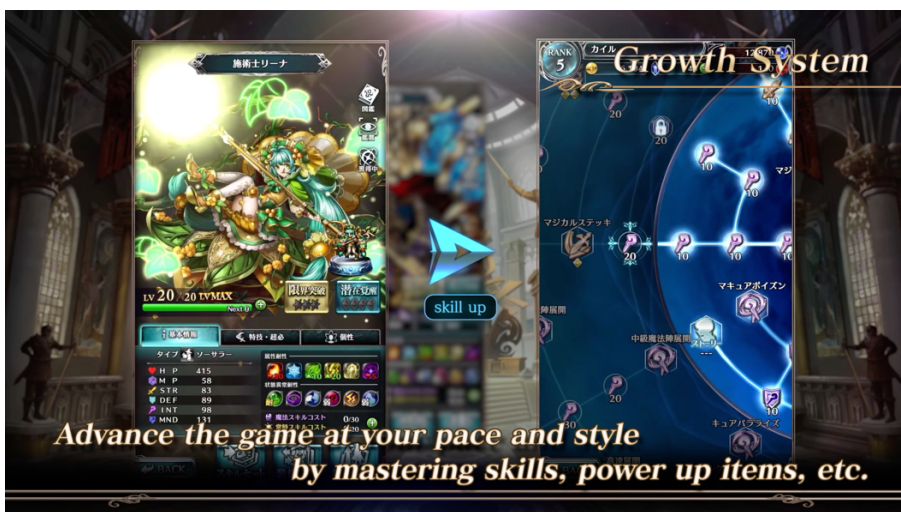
施術士リーナ

LV 20 / 20 LVMAX

限界突破

潜在覚醒

Next 0

基本情報

特技・超必

個性

タイプ ソーサラー

H P 415
M P 58
STR 83
DEF 89
INT 98
MND 131

属性耐性

状態異常耐性

魔法スキルコスト 0/30

BACK

skill up

RANK 5

カイル

Growth System

20

20

10

10

10

マジカルステッキ

20

10

10

10

マキュアポイズン

中級魔法陣展開

---

20

20

キュアパラライズ

Advance the game at your pace and style
by mastering skills, power up items, etc.